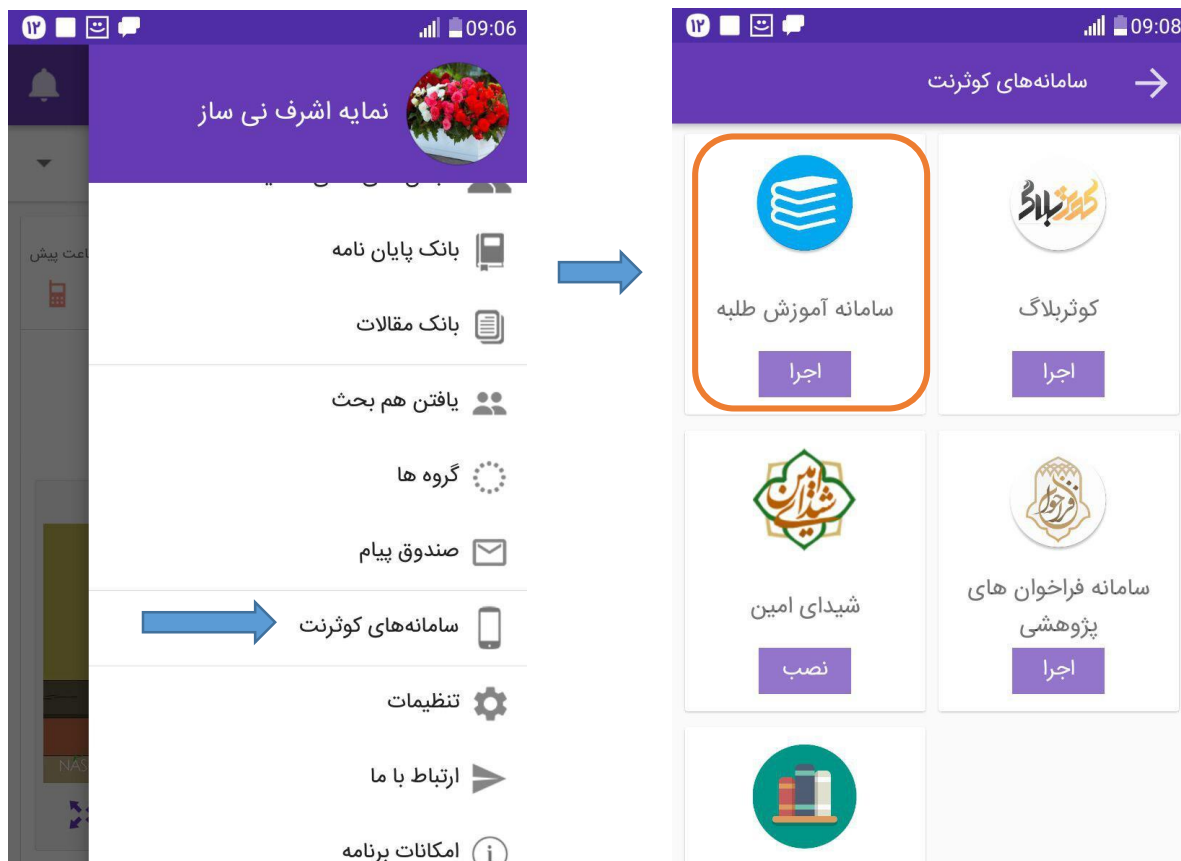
۱۲ 09:06

نمایه اشرف نی ساز

اعت پیش

بانک پایان نامه

بانک مقالات

یافتن هم بحث

گروه ها

صندوق پیام

سامانه‌های کوثرنت

تنظیمات

ارتباط با ما

امکانات برنامه

NAS

۱۲ 09:08

سامانه‌های کوثرنت

سامانه آموزش طلبه

اجرا

کوثربلاگ

کوثربلاگ

اجرا

شیدای امین

شیدای امین

نصب

فراخوان

سامانه فراخوان های پژوهشی

اجرا